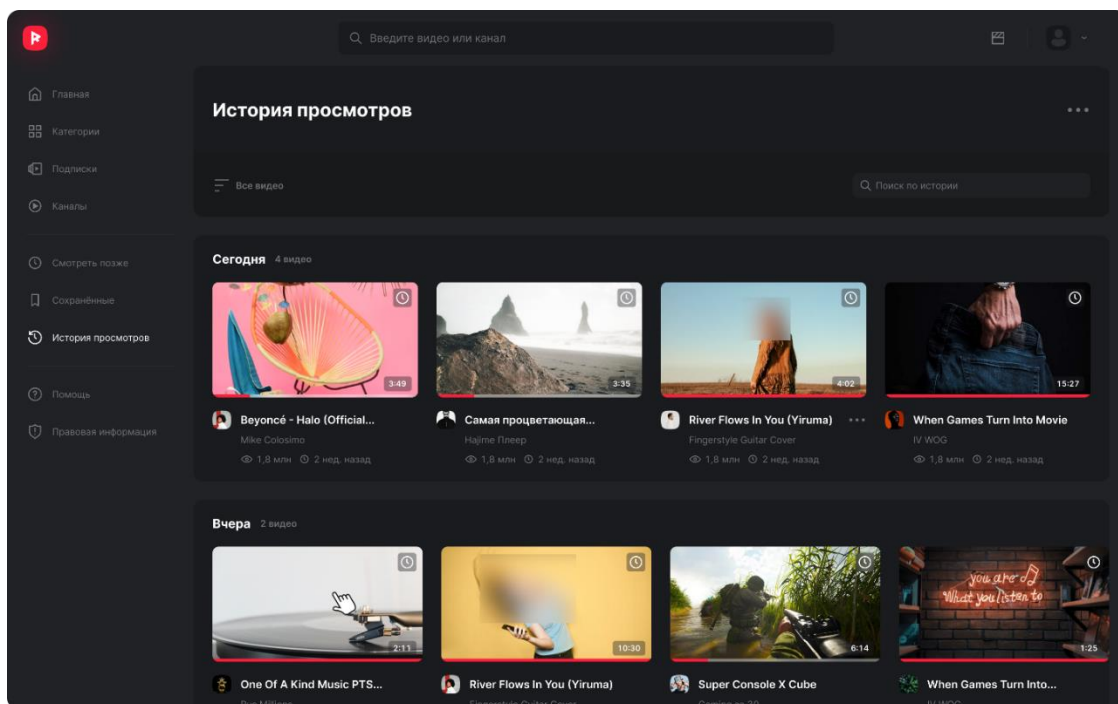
Введите видео или канал

Главная
Категории
Подписки
Каналы
Смотреть позже
Сохранённые
История просмотров
Помощь
Правовая информация

История просмотров

Все видео

Поиск по истории

Сегодня 4 видео

3:49
Beyoncé - Halo (Official...
Mike Colosimo
1,8 млн 2 нед. назад

3:35
Самая процветающая...
Hajime Плеер
1,8 млн 2 нед. назад

4:02
River Flows In You (Yiruma)
Fingerstyle Guitar Cover
1,8 млн 2 нед. назад

15:27
When Games Turn Into Movie
IV WOG
1,8 млн 2 нед. назад

Вчера 2 видео

2:11
One Of A Kind Music PTS...
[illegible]

10:30
River Flows In You (Yiruma)
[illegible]

6:14
Super Console X Cube
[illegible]

you are
What you listen to
1:25
When Games Turn Into...
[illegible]